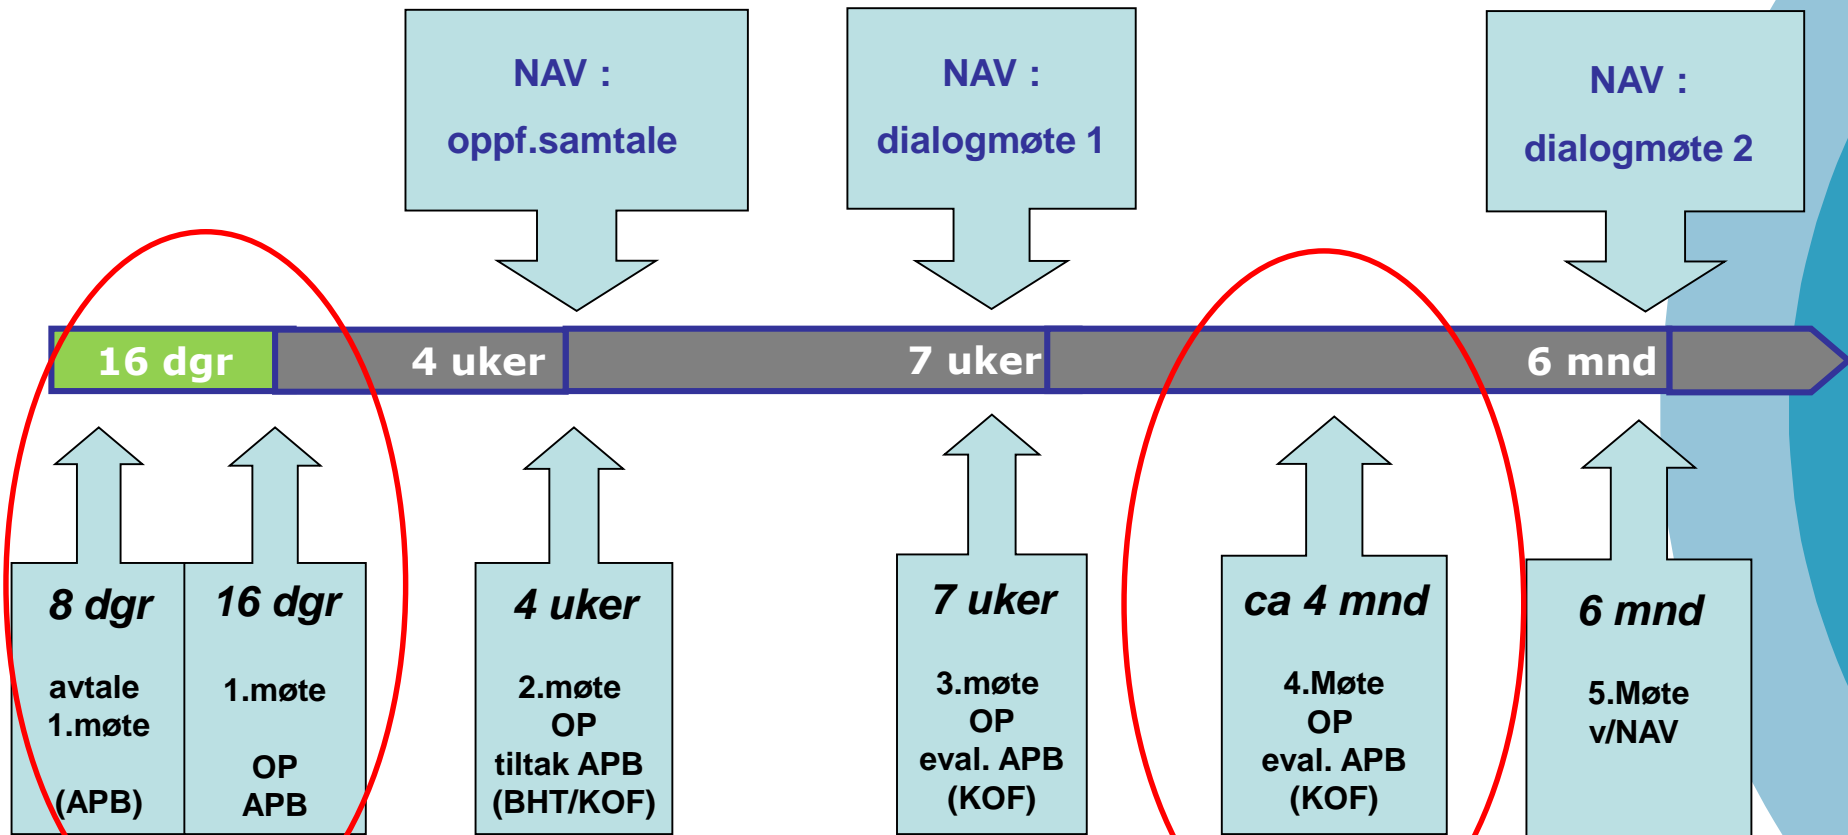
NAV :
oppf.samtale

NAV :
dialogmøte 1

NAV :
dialogmøte 2

16 dgr
4 uker
7 uker
6 mnd

8 dgr
avtale 1.møte
(APB)

16 dgr
1.møte
OP APB

4 uker
2.møte OP tiltak APB (BHT/KOF)

7 uker
3.møte OP eval. APB (KOF)

ca 4 mnd
4.Møte OP eval. APB (KOF)

6 mnd
5.Møte v/NAV